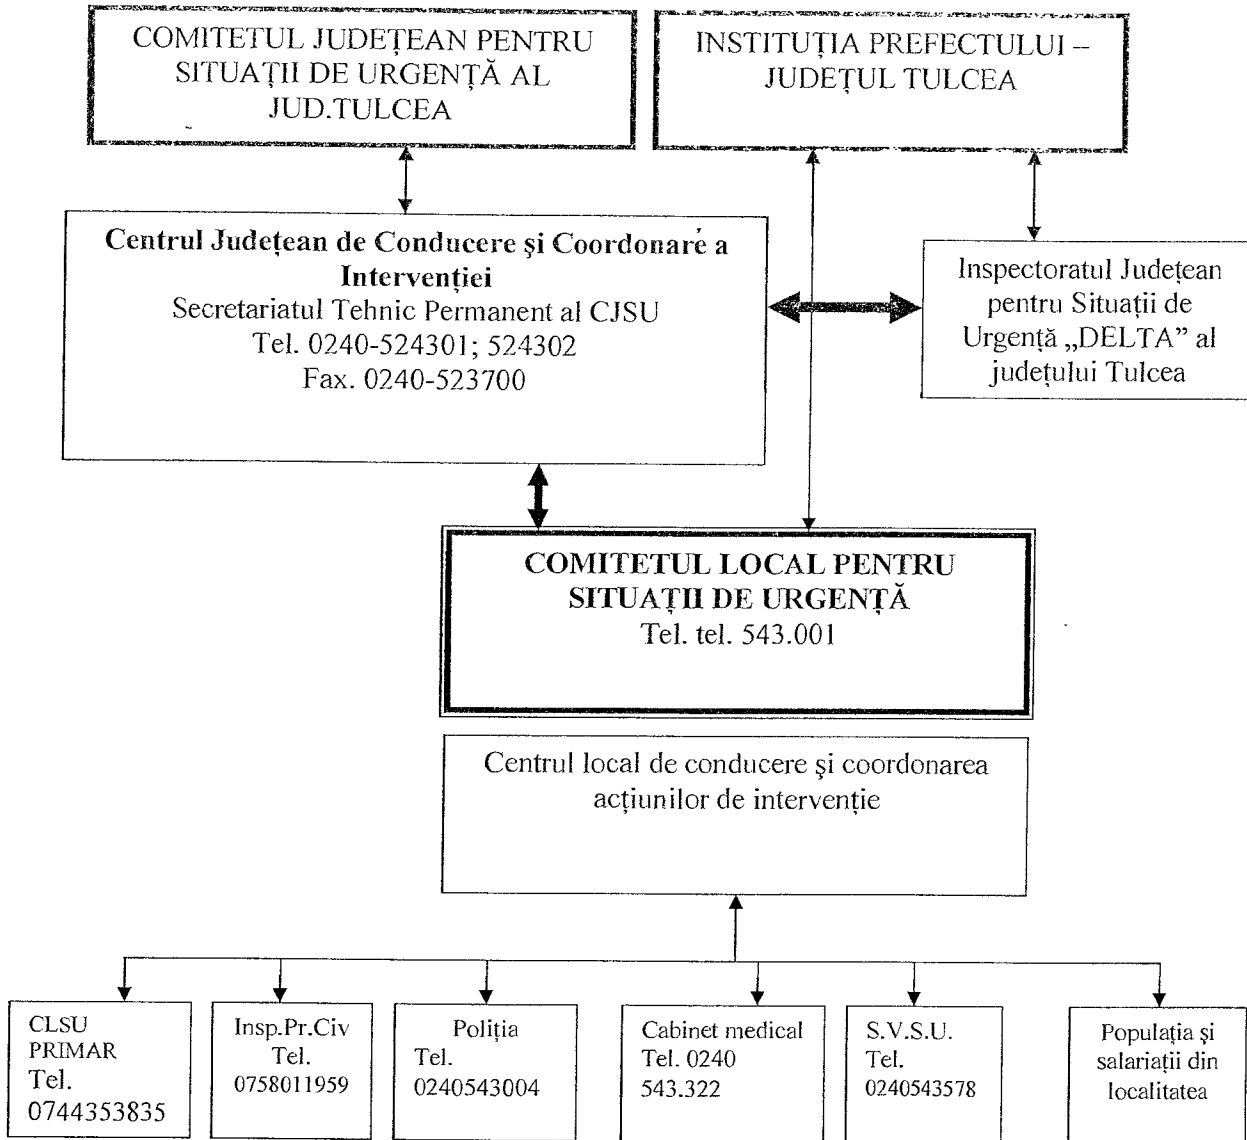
COMITETUL JUDEȚEAN PENTRU SITUAȚII DE URGENȚĂ AL JUD.TULCEA

INSTITUȚIA PREFECTULUI – JUDEȚUL TULCEA

**Centrul Județean de Conducere şi Coordonare a Intervenției**
Secretariatul Tehnic Permanent al CJSU
Tel. 0240-524301; 524302
Fax. 0240-523700

Inspectoratul Județean pentru Situații de Urgență „DELTA" al județului Tulcea

**COMITETUL LOCAL PENTRU SITUAȚII DE URGENȚĂ**
Tel. tel. 543.001

Centrul local de conducere şi coordonarea acțiunilor de intervenție

CLSU
PRIMAR
Tel.
0744353835

Insp.Pr.Civ
Tel.
0758011959

Poliția
Tel.
0240543004

Cabinet medical
Tel. 0240
543.322

S.V.S.U.
Tel.
0240543578

Populația şi salariații din localitatea